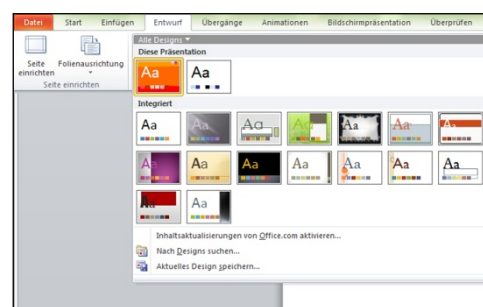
Datei Start Einfügen Entwurf Übergänge Animationen Bildschirmpräsentation Überprüfen

Seite einrichten Folienausrichtung

Seite einrichten

Alle Designs

Diese Präsentation

Aa Aa

Integriert

Aa Aa Aa Aa Aa Aa Aa

Aa Aa Aa Aa Aa Aa Aa

Aa Aa

Inhaltsaktualisierungen von Office.com aktivieren...

Nach Designs suchen...

Aktuelles Design speichern...